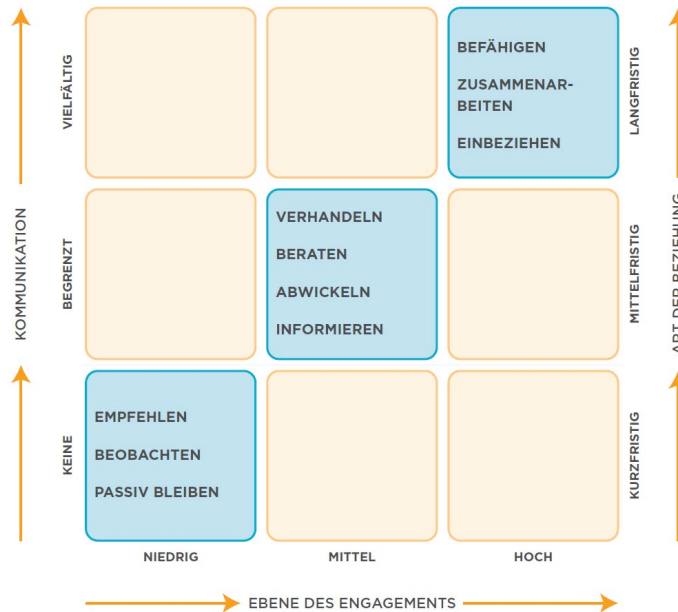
KOMMUNIKATION

VIELFÄLTIG

BEGRENZT

KEINE

BEFÄHIGEN

ZUSAMMENARBEITEN

EINBEZIEHEN

VERHANDELN

BERATEN

ABWICKELN

INFORMIEREN

EMPFEHLEN

BEOBACHTEN

PASSIV BLEIBEN

LANGFRISTIG

MITTELFRISTIG

KURZFRISTIG

ART DER BEZIEHUNG

NIEDRIG

MITTEL

HOCH

EBENE DES ENGAGEMENTS